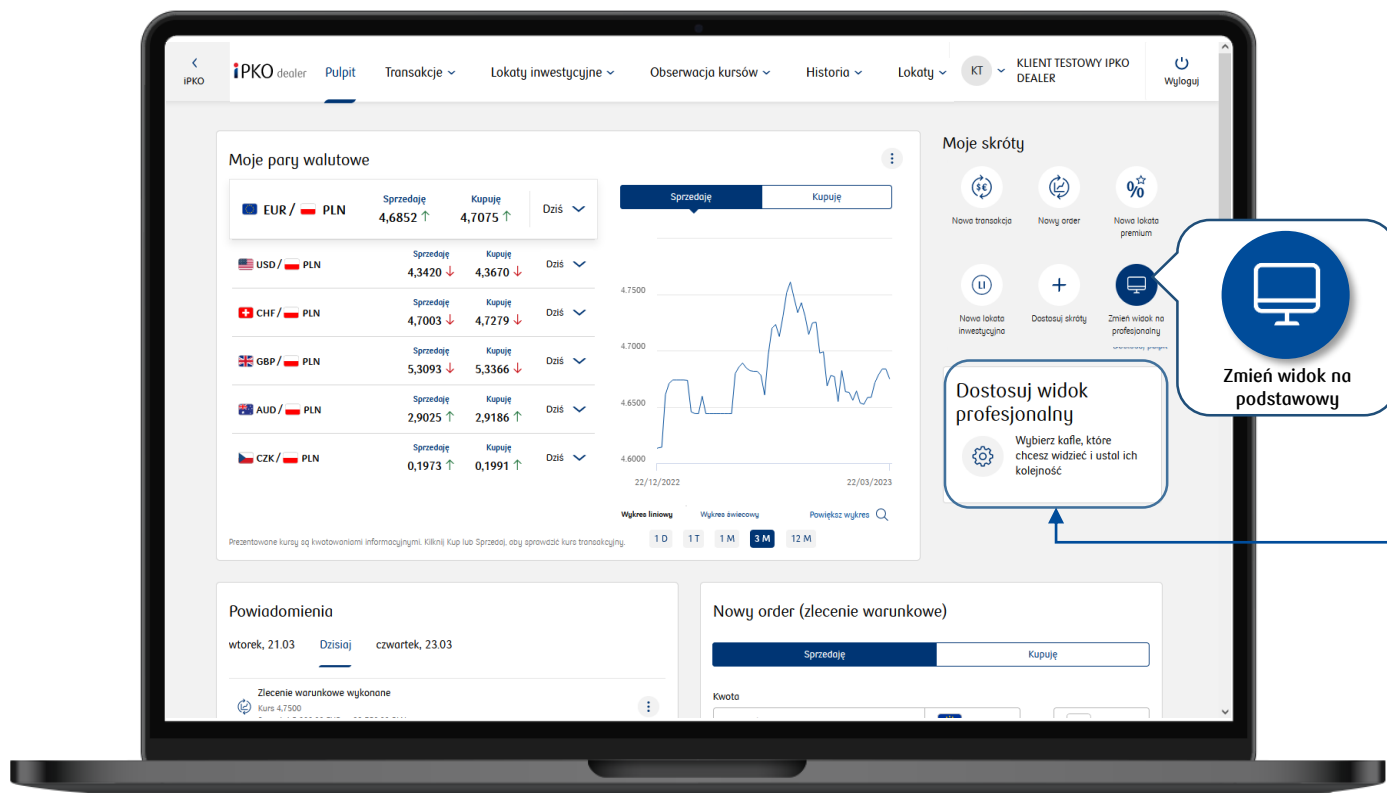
iPKO

iPKO dealer Pulpit Transakcje Lokaty inwestycyjne Obserwacja kursów Historia Lokaty KT KLIENT TESTOWY IPKO DEALER Wyloguj

Moje pary walutowe

| | Sprzedaję | Kupuję | |
|---|---|---|---|
| EUR / PLN | 4,6852 ↑ | 4,7075 ↑ | Dziś |
| USD / PLN | 4,3420 ↓ | 4,3670 ↓ | Dziś |
| CHF / PLN | 4,7003 ↓ | 4,7279 ↓ | Dziś |
| GBP / PLN | 5,3093 ↓ | 5,3366 ↓ | Dziś |
| AUD / PLN | 2,9025 ↑ | 2,9186 ↑ | Dziś |
| CZK / PLN | 0,1973 ↑ | 0,1991 ↑ | Dziś |

Sprzedaję Kupuję

4.7500
4.7000
4.6500
4.6000
22/12/2022 22/03/2023

Wykres liniowy Wykres świecowy Powiększ wykres

Prezentowane kursy są kwotowaniami informacyjnymi. Kliknij Kup lub Sprzedaj, aby sprawdzić kurs transakcyjny.

1 D 1 T 1 M 3 M 12 M

Moje skróty

Nowa transakcja Nowy order Nowa lokata premium

Nowa lokata inwestycyjna Dostosuj skróty Zmień widok na profesjonalny

Zmień widok na podstawowy

Dostosuj widok profesjonalny
Wybierz kafle, które chcesz widzieć i ustal ich kolejność

Powiadomienia
wtorek, 21.03 Dzisiaj czwartek, 23.03
Zlecenie warunkowe wykonane
Kurs 4,7500

Nowy order (zlecenie warunkowe)
Sprzedaję Kupuję
Kwota